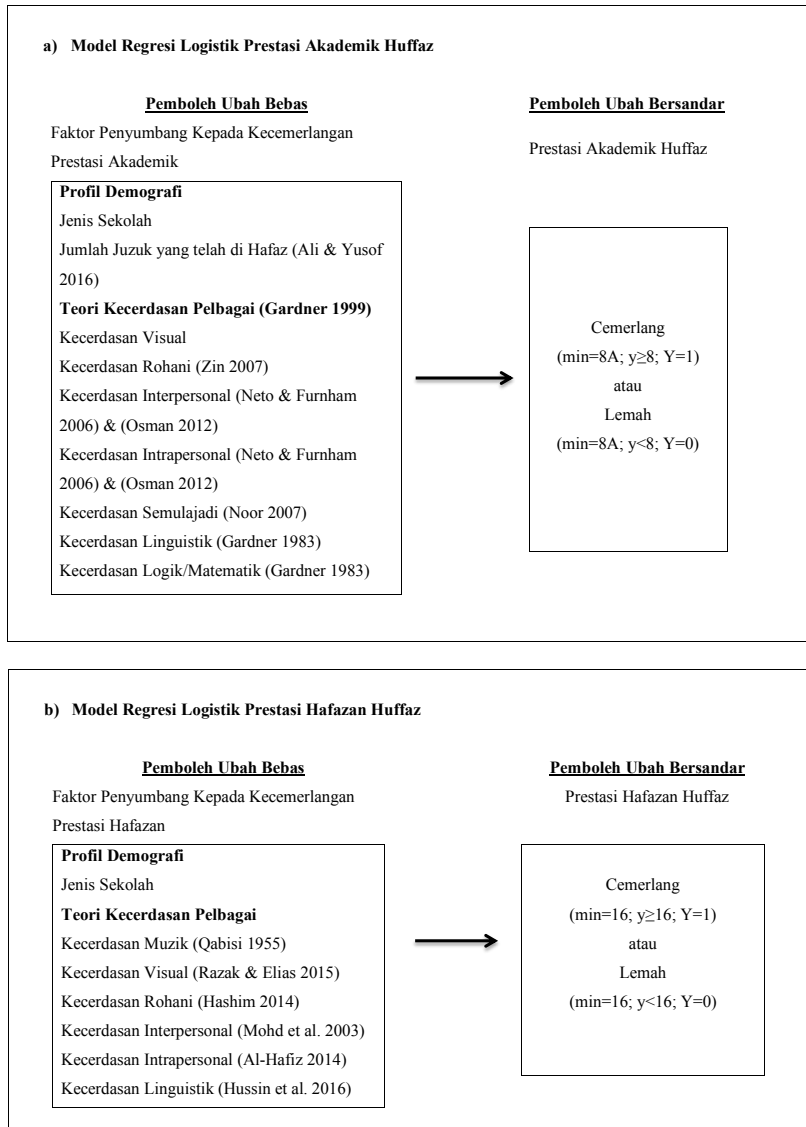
a) Model Regresi Logistik Prestasi Akademik Huffaz

Pemboleh Ubah Bebas

Faktor Penyumbang Kepada Kecemerlangan Prestasi Akademik

Profil Demografi
Jenis Sekolah
Jumlah Juzuk yang telah di Hafaz (Ali & Yusof 2016)
Teori Kecerdasan Pelbagai (Gardner 1999)
Kecerdasan Visual
Kecerdasan Rohani (Zin 2007)
Kecerdasan Interpersonal (Neto & Furnham 2006) & (Osman 2012)
Kecerdasan Intrapersonal (Neto & Furnham 2006) & (Osman 2012)
Kecerdasan Semulajadi (Noor 2007)
Kecerdasan Linguistik (Gardner 1983)
Kecerdasan Logik/Matematik (Gardner 1983)

Pemboleh Ubah Bersandar

Prestasi Akademik Huffaz

Cemerlang
(min=8A; $y\geq8$; Y=1)
atau
Lemah
(min=8A; $y<8$; Y=0)

b) Model Regresi Logistik Prestasi Hafazan Huffaz

Pemboleh Ubah Bebas

Faktor Penyumbang Kepada Kecemerlangan Prestasi Hafazan

Profil Demografi
Jenis Sekolah
Teori Kecerdasan Pelbagai
Kecerdasan Muzik (Qabisi 1955)
Kecerdasan Visual (Razak & Elias 2015)
Kecerdasan Rohani (Hashim 2014)
Kecerdasan Interpersonal (Mohd et al. 2003)
Kecerdasan Intrapersonal (Al-Hafiz 2014)
Kecerdasan Linguistik (Hussin et al. 2016)

Pemboleh Ubah Bersandar

Prestasi Hafazan Huffaz

Cemerlang
(min=16; $y\geq16$; Y=1)
atau
Lemah
(min=16; $y<16$; Y=0)